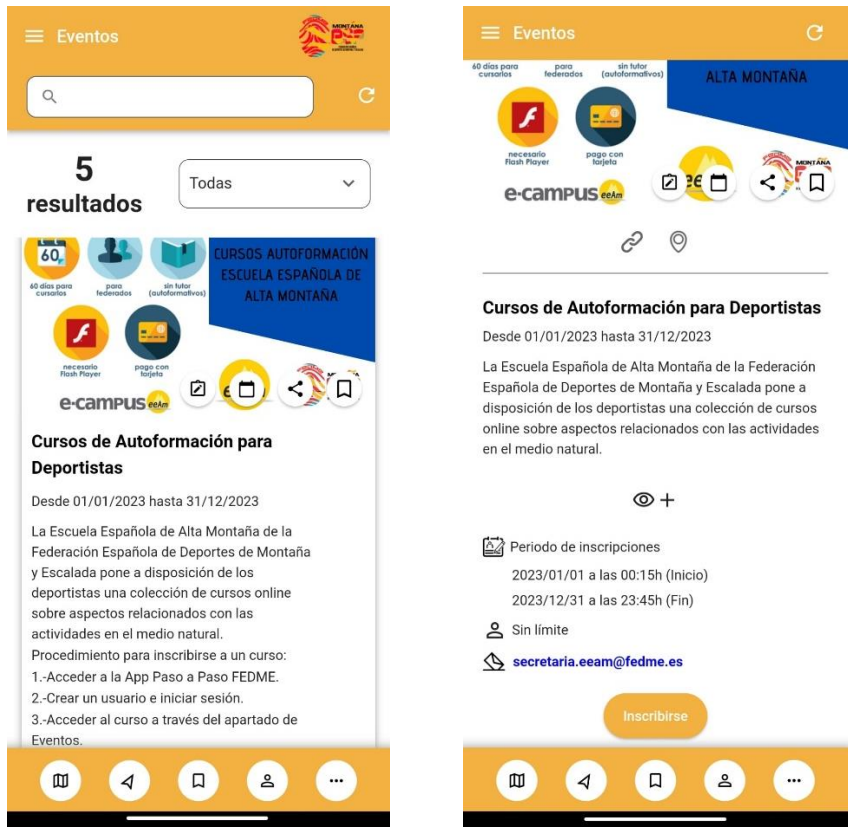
Eventos

MONTAÑA

5 resultados

Todas

60

60 días para cursarlos

para federados

sin tutor (autoformativos)

CURSOS AUTOFORMACIÓN ESCUELA ESPAÑOLA DE ALTA MONTAÑA

necesario Flash Player

pago con tarjeta

e-CAMPUS eeAm

Cursos de Autoformación para Deportistas

Desde 01/01/2023 hasta 31/12/2023

La Escuela Española de Alta Montaña de la Federación Española de Deportes de Montaña y Escalada pone a disposición de los deportistas una colección de cursos online sobre aspectos relacionados con las actividades en el medio natural.
Procedimiento para inscribirse a un curso:
1.-Acceder a la App Paso a Paso FEDME.
2.-Crear un usuario e iniciar sesión.
3.-Acceder al curso a través del apartado de Eventos.

Eventos

60 días para cursarlos

para federados

sin tutor (autoformativos)

ALTA MONTAÑA

necesario Flash Player

pago con tarjeta

e-CAMPUS eeAm

MONTAÑA

Cursos de Autoformación para Deportistas

Desde 01/01/2023 hasta 31/12/2023

La Escuela Española de Alta Montaña de la Federación Española de Deportes de Montaña y Escalada pone a disposición de los deportistas una colección de cursos online sobre aspectos relacionados con las actividades en el medio natural.

Periodo de inscripciones

2023/01/01 a las 00:15h (Inicio)

2023/12/31 a las 23:45h (Fin)

Sin límite

secretaria.eeam@fedme.es

Inscribirse